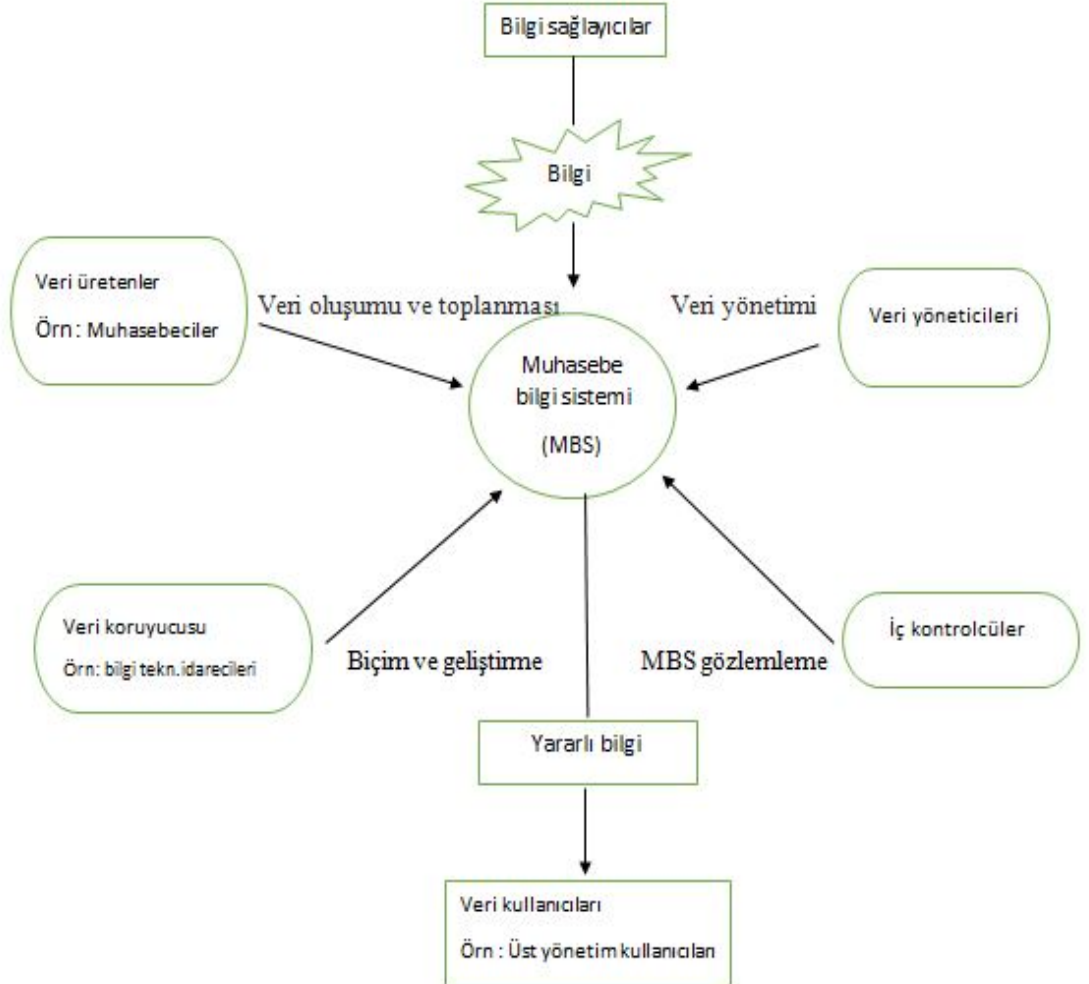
Bilgi sağlayıcılar

Bilgi

Veri üretenler

Örn : Muhasebeciler

Veri oluşumu ve toplanması

Veri yönetimi

Veri yöneticileri

Muhasebe bilgi sistemi

(MBS)

Veri koruyucusu

Örn: bilgi tekn.idarecileri

Biçim ve geliştirme

MBS gözlemleme

İç kontrolcüler

Yararlı bilgi

Veri kullanıcıları

Örn : Üst yönetim kullanıcıları